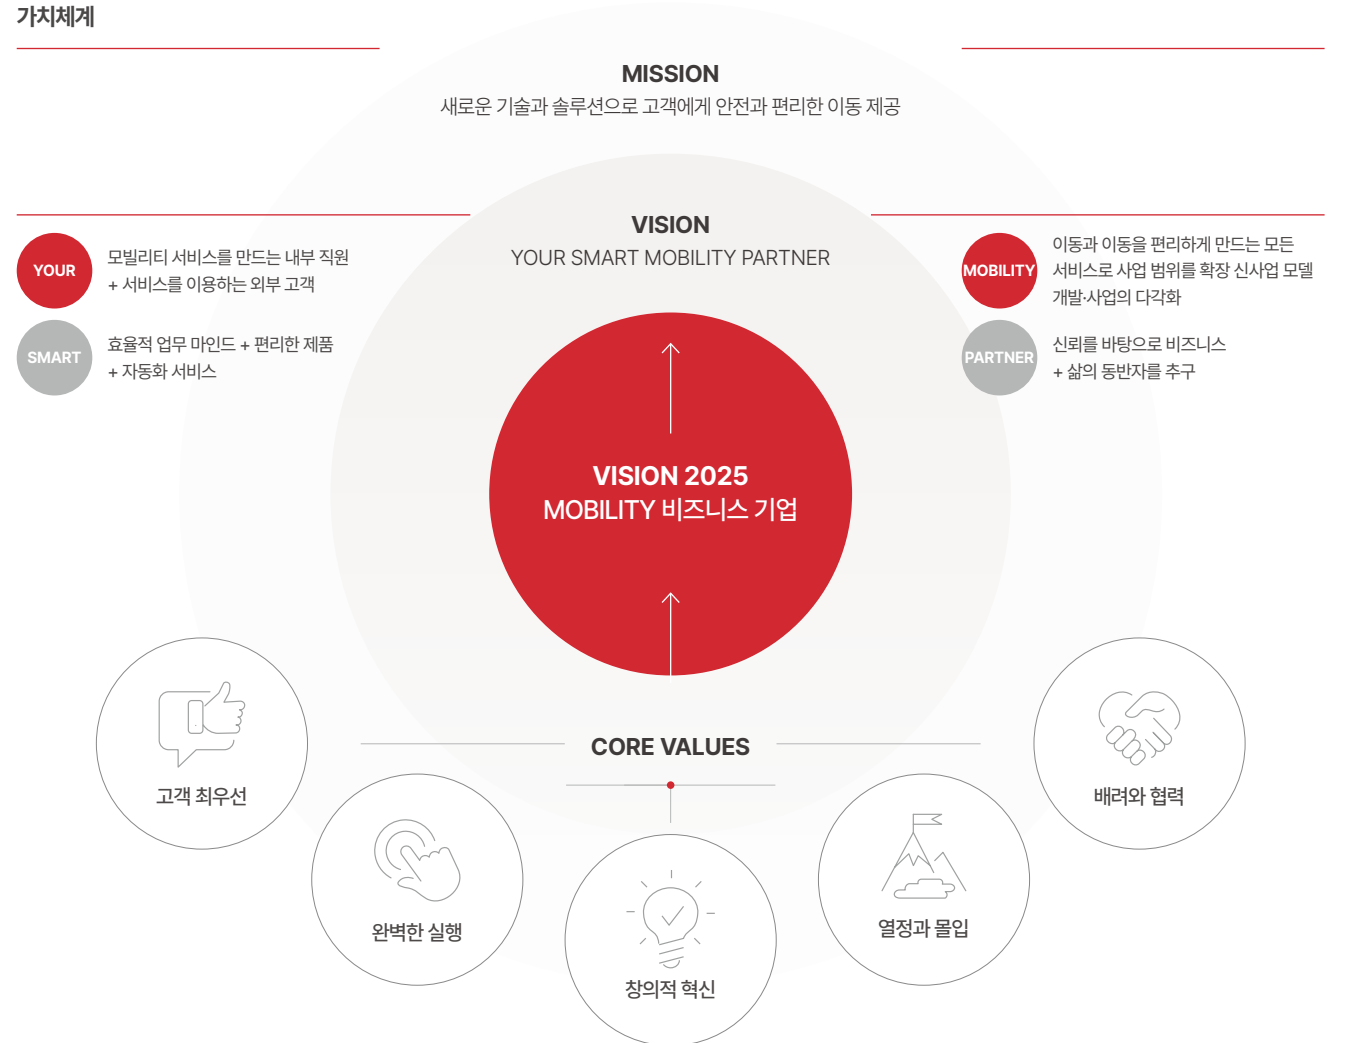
가치체계

MISSION

새로운 기술과 솔루션으로 고객에게 안전과 편리한 이동 제공

VISION

YOUR SMART MOBILITY PARTNER

YOUR

모빌리티 서비스를 만드는 내부 직원 + 서비스를 이용하는 외부 고객

SMART

효율적 업무 마인드 + 편리한 제품 + 자동화 서비스

MOBILITY

이동과 이동을 편리하게 만드는 모든 서비스로 사업 범위를 확장 신사업 모델 개발·사업의 다각화

PARTNER

신뢰를 바탕으로 비즈니스 + 삶의 동반자를 추구

VISION 2025

MOBILITY 비즈니스 기업

CORE VALUES

고객 최우선

완벽한 실행

창의적 혁신

열정과 몰입

배려와 협력